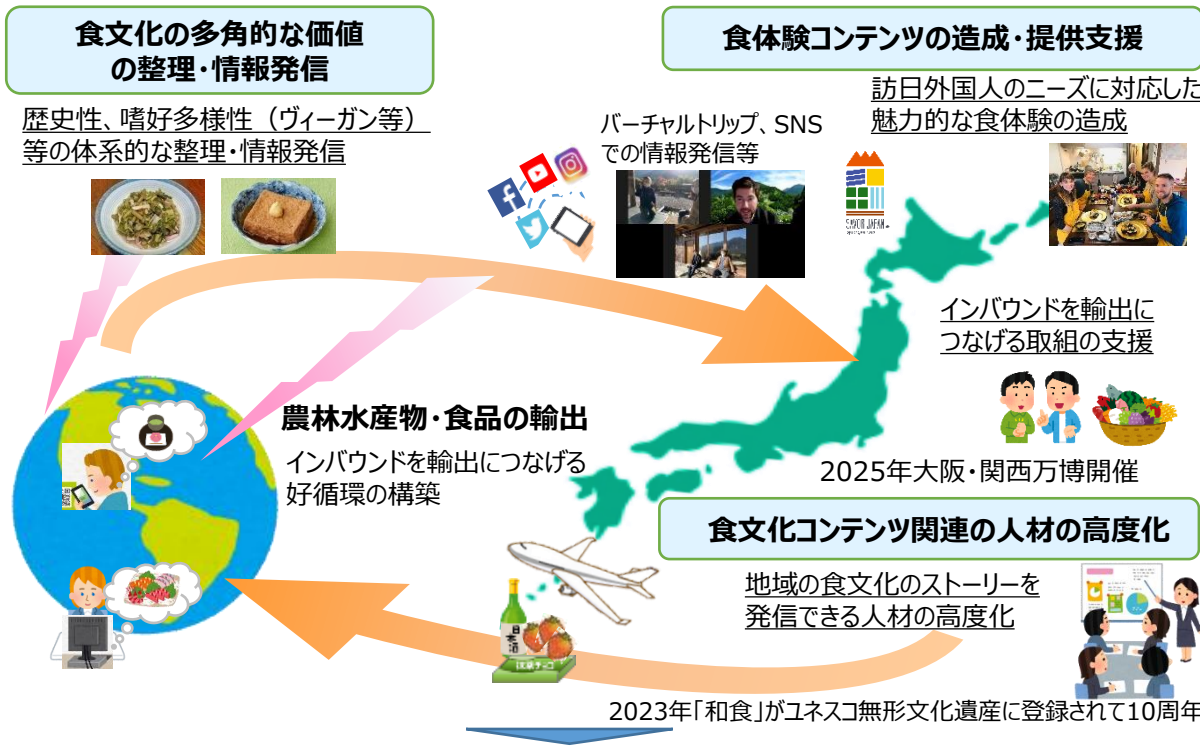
食文化の多角的な価値の整理・情報発信

歴史性、嗜好多様性（ヴィーガン等）等の体系的な整理・情報発信

バーチャルトリップ、SNSでの情報発信等

食体験コンテンツの造成・提供支援

訪日外国人のニーズに対応した魅力的な食体験の造成

SAVOR JAPAN

インバウンドを輸出につなげる取組の支援

農林水産物・食品の輸出

インバウンドを輸出につなげる好循環の構築

2025年大阪・関西万博開催

食文化コンテンツ関連の人材の高度化

地域の食文化のストーリーを発信できる人材の高度化

日本酒

2023年「和食」がユネスコ無形文化遺産に登録されて10周年